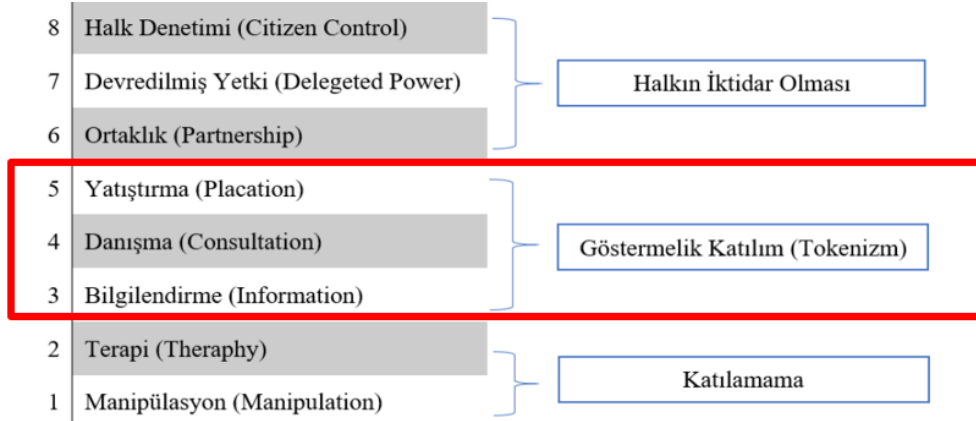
| | |
|---|---|
| 8 | Halk Denetimi (Citizen Control) |
| 7 | Devredilmiş Yetki (Delegeted Power) |
| 6 | Ortaklık (Partnership) |
| 5 | Yatıştırma (Placation) |
| 4 | Danışma (Consultation) |
| 3 | Bilgilendirme (Information) |
| 2 | Terapi (Theraphy) |
| 1 | Manipülasyon (Manipulation) |

Halkın İktidar Olması

Göstermelik Katılım (Tokenizm)

Katılamama